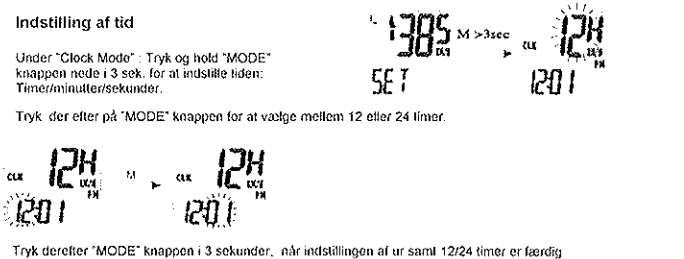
Indstilling af tid

Under "Clock Mode" : Tryk og hold "MODE" knappen nede i 3 sek. for at indstille tiden: Timer/minutter/sekunder.

1385 M >3sec CLK 12H SET 12:01

Tryk der efter på "MODE" knappen for at vælge mellem 12 eller 24 timer.

CLK 12H 12:01 M CLK 12H 12:01

Tryk derefter "MODE" knappen i 3 sekunder, når indstillingen af ur samt 12/24 timer er færdig